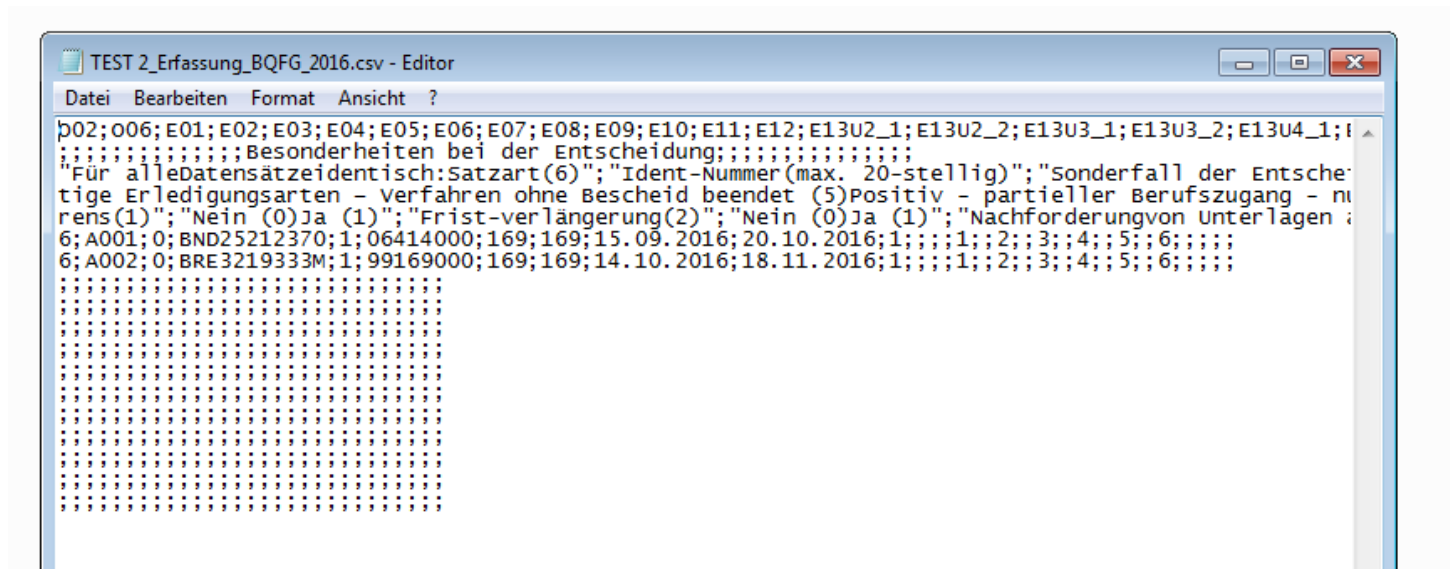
TEST 2_Erfassung_BQFG_2016.csv - Editor

Datei Bearbeiten Format Ansicht ?

D02;O06;E01;E02;E03;E04;E05;E06;E07;E08;E09;E10;E11;E12;E13U2_1;E13U2_2;E13U3_1;E13U3_2;E13U4_1;E
;;;;;;;;;;;;;;Besonderheiten bei der Entscheidung;;;;;;;;;;;;;;;
"Für alleDatensätzeidentisch:Satzart(6)";"Ident-Nummer(max. 20-stellig)";"Sonderfall der Entsche
tige Erledigungsarten - Verfahren ohne Bescheid beendet (5)Positiv - partieller Berufszugang - nu
rens(1)";"Nein (0)Ja (1)";"Frist-verlängerung(2)";"Nein (0)Ja (1)";"Nachforderungvon Unterlagen a
6;A001;0;BND25212370;1;06414000;169;169;15.09.2016;20.10.2016;1;;;;1;;2;;3;;4;;5;;6;;;;;
6;A002;0;BRE3219333M;1;99169000;169;169;14.10.2016;18.11.2016;1;;;;1;;2;;3;;4;;5;;6;;;;;
;;;;;;;;;;;;;;;;;;;;;;;;;;;;;;
;;;;;;;;;;;;;;;;;;;;;;;;;;;;;;
;;;;;;;;;;;;;;;;;;;;;;;;;;;;;;
;;;;;;;;;;;;;;;;;;;;;;;;;;;;;;
;;;;;;;;;;;;;;;;;;;;;;;;;;;;;;
;;;;;;;;;;;;;;;;;;;;;;;;;;;;;;
;;;;;;;;;;;;;;;;;;;;;;;;;;;;;;
;;;;;;;;;;;;;;;;;;;;;;;;;;;;;;
;;;;;;;;;;;;;;;;;;;;;;;;;;;;;;
;;;;;;;;;;;;;;;;;;;;;;;;;;;;;;
;;;;;;;;;;;;;;;;;;;;;;;;;;;;;;
;;;;;;;;;;;;;;;;;;;;;;;;;;;;;;